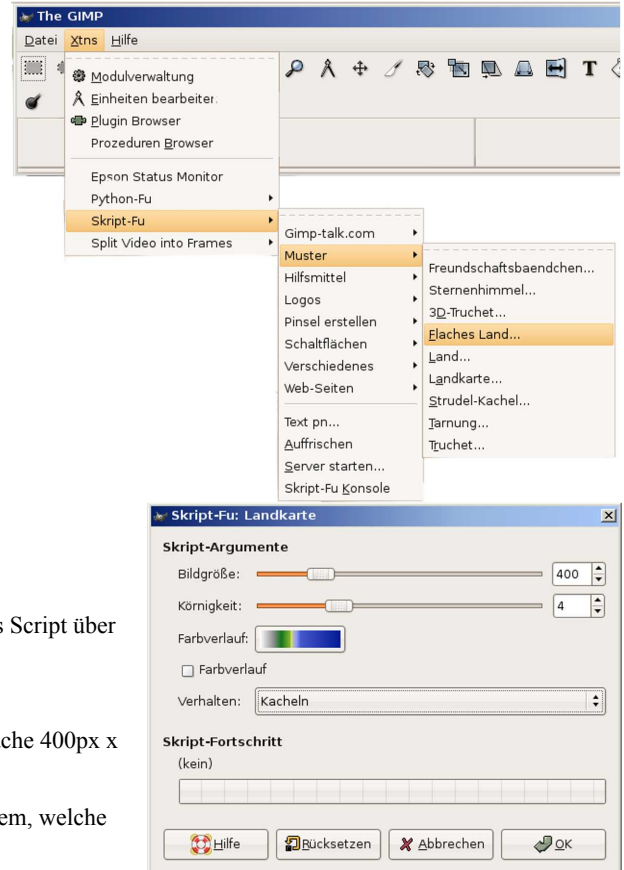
The GIMP
Datei Xtns Hilfe

Modulverwaltung
Einheiten bearbeiten
Plugin Browser
Prozeduren Browser
Epson Status Monitor
Python-Fu
Skript-Fu
Split Video into Frames

Gimp-talk.com
Muster
Hilfsmittel
Logos
Pinsel erstellen
Schaltflächen
Verschiedenes
Web-Seiten
Text pn...
Auffrischen
Server starten...
Skript-Fu Konsole

Freundschaftsbaendchen...
Sternenhimmel...
3D-Truchet...
Flaches Land...
Land...
Landkarte...
Strudel-Kachel...
Tarnung...
Truchet...

Skript-Fu: Landkarte
Skript-Argumente
Bildgröße: 400
Körnigkeit: 4
Farbverlauf:
Farbverlauf
Verhalten: Kacheln
Skript-Fortschritt
(kein)
Hilfe Rücksetzen Abbrechen OK

s Script über

che 400px x

em, welche